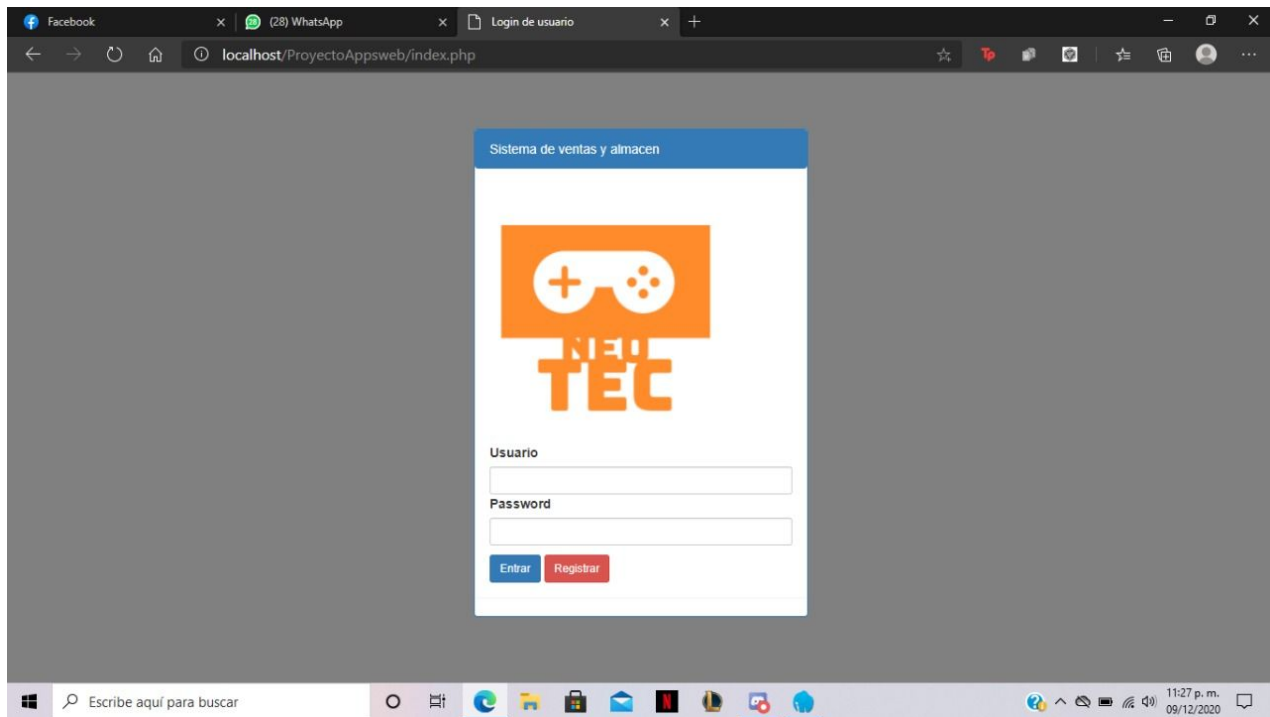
Facebook
(28) WhatsApp
Login de usuario

localhost/ProyectoAppsweb/index.php

Sistema de ventas y almacen

NEO
TEC

Usuario

Password

Entrar
Registrar

Escribe aquí para buscar

11:27 p. m.
09/12/2020